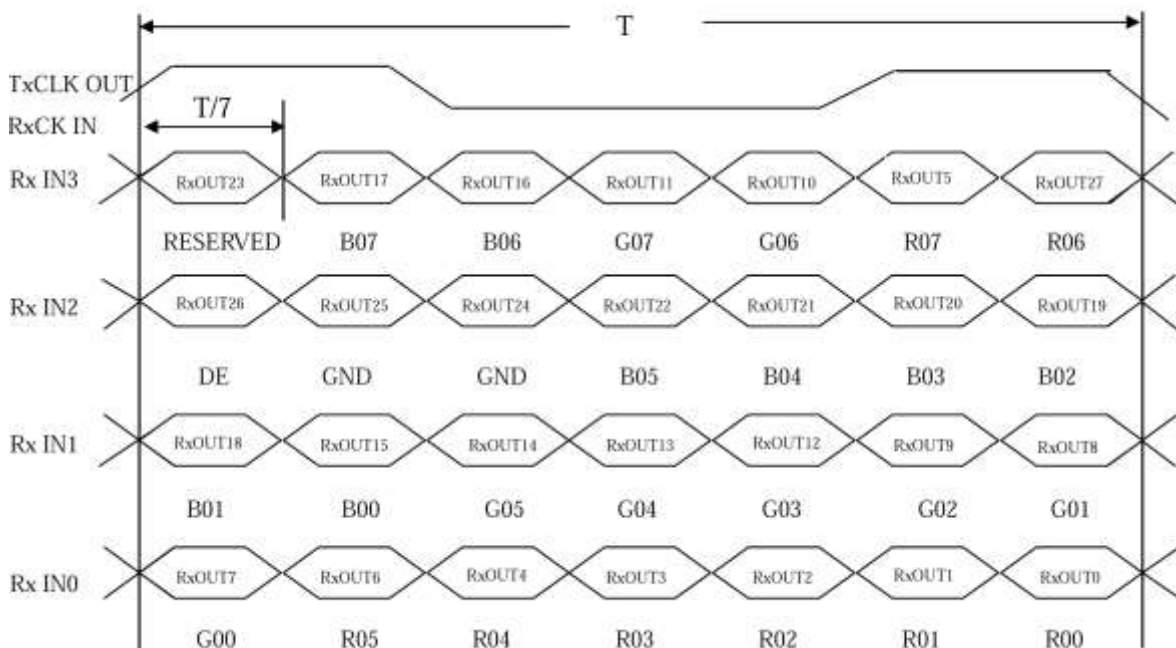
T

TxCLK OUT

T/7

RxCK IN

Rx IN3

RxOUT23 RxOUT17 RxOUT16 RxOUT11 RxOUT10 RxOUT5 RxOUT27

RESERVED B07 B06 G07 G06 R07 R06

Rx IN2

RxOUT26 RxOUT25 RxOUT24 RxOUT22 RxOUT21 RxOUT20 RxOUT19

DE GND GND B05 B04 B03 B02

Rx IN1

RxOUT18 RxOUT15 RxOUT14 RxOUT13 RxOUT12 RxOUT9 RxOUT8

B01 B00 G05 G04 G03 G02 G01

Rx IN0

RxOUT7 RxOUT6 RxOUT4 RxOUT3 RxOUT2 RxOUT1 RxOUT0

G00 R05 R04 R03 R02 R01 R00